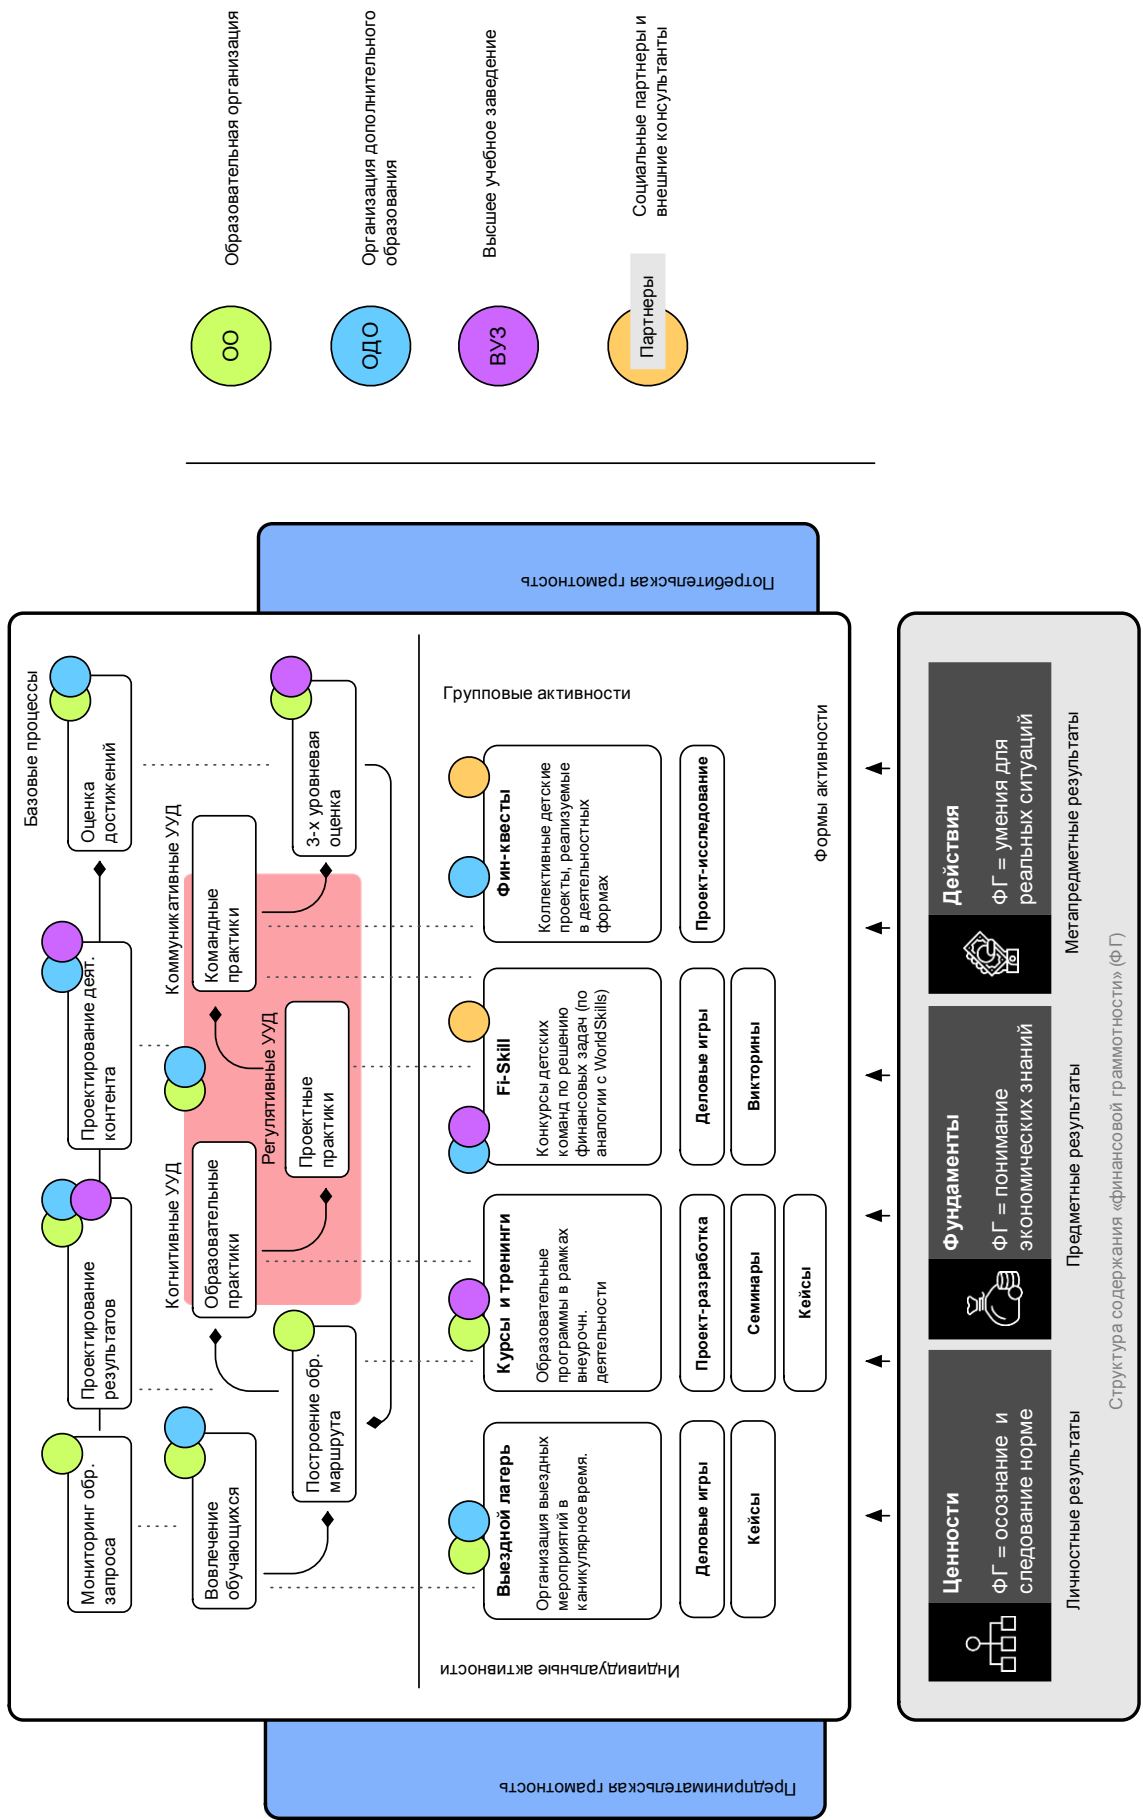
ОО Образовательная организация

ОДО Организация дополнительного образования

ВУЗ Высшее учебное заведение

Партнеры Социальные партнеры и внешние консультанты

Потребительская грамотность

Базовые процессы

Мониторинг обр. запроса

Проектирование результатов

Проектирование деят. контента

Оценка достижений

Когнитивные УУД

Коммуникативные УУД

Регулятивные УУД

Вовлечение обучающихся

Образовательные практики

Командные практики

Построение обр. маршрута

Проектные практики

3-х уровневая оценка

Групповые активности

Формы активности

Выездной лагерь

Организация выездных мероприятий в каникулярное время.

Деловые игры

Кейсы

Курсы и тренинги

Образовательные программы в рамках внеурочн. деятельности

Проект-разработка

Семинары

Кейсы

Fi-Skill

Конкурсы детских команд по решению финансовых задач (по аналогии с WorldSkills)

Деловые игры

Викторины

Фин-квесты

Коллективные детские проекты, реализуемые в деятельностных формах

Проект-исследование

Индивидуальные активности

Ценности

ФГ = осознание и следование норме

Личностные результаты

Фундаменты

ФГ = понимание экономических знаний

Предметные результаты

Действия

ФГ = умения для реальных ситуаций

Метапредметные результаты

Структура содержания «финансовой грамотности» (ФГ)

Предпринимательская грамотность